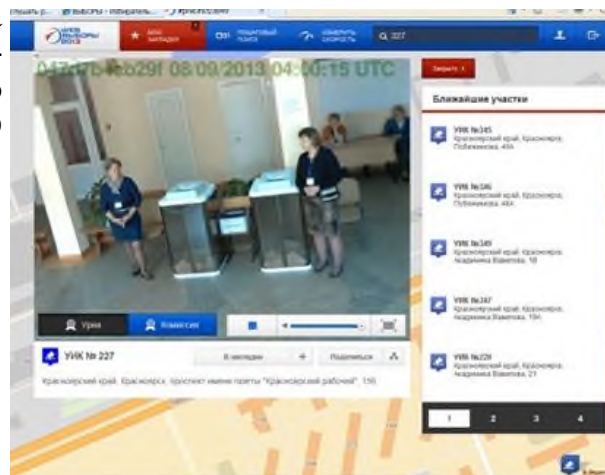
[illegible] ВЫБОРЫ - избиратель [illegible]

ВЕБ ВЫБОРЫ 2013

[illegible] ЗАКЛАДКИ

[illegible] ПОИСК

ИЗМЕРИТЬ СКОРОСТЬ

227

047d75 feb29f 08/09/2013 04:00:15 UTC

Закрыть

Ближайшие участки

УИК №345
Красноярский край, Красноярск, Победителей, 49А

УИК №346
Красноярский край, Красноярск, Победителей, 48А

УИК №349
Красноярский край, Красноярск, Академика Вавилова, 18

УИК №347
Красноярский край, Красноярск, Академика Вавилова, 19Н

УИК №228
Красноярский край, Красноярск, Академика Вавилова, 21

1 2 3 4

Урна

Комиссия

УИК № 227

В закладки

Поделиться

Красноярский край, Красноярск, проспект имени газеты "Красноярский рабочий", 150